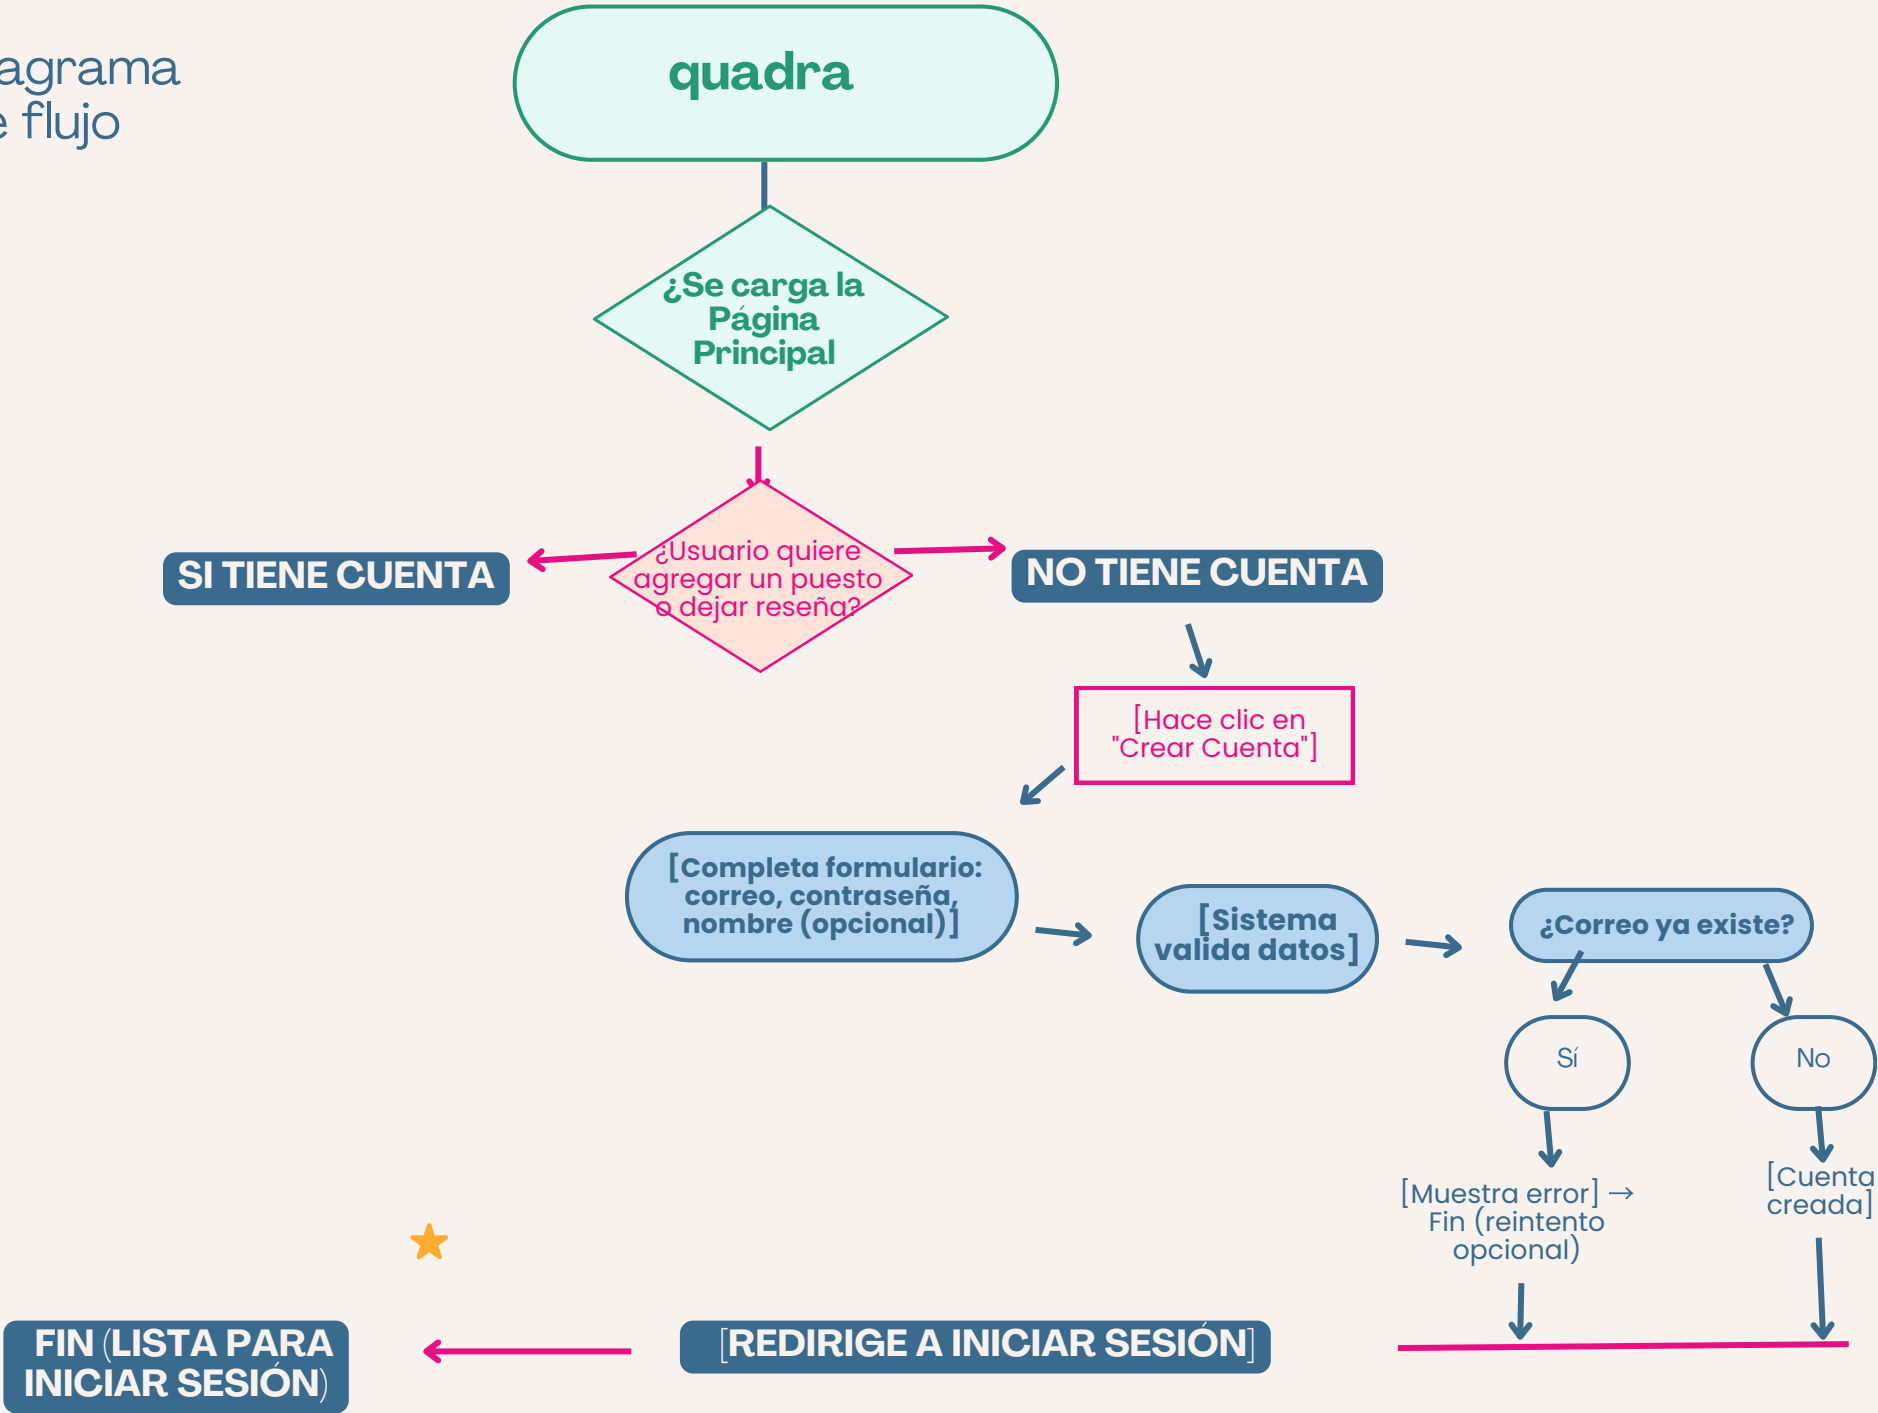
agrama
e flujo

quadra

¿Se carga la Página Principal

SI TIENE CUENTA

¿Usuario quiere agregar un puesto o dejar reseña?

NO TIENE CUENTA

[Hace clic en "Crear Cuenta"]

[Completa formulario: correo, contraseña, nombre (opcional)]

[Sistema valida datos]

¿Correo ya existe?

Sí

No

[Muestra error] → Fin (reintento opcional)

[Cuenta creada]

FIN (LISTA PARA INICIAR SESIÓN)

[REDIRIGE A INICIAR SESIÓN]